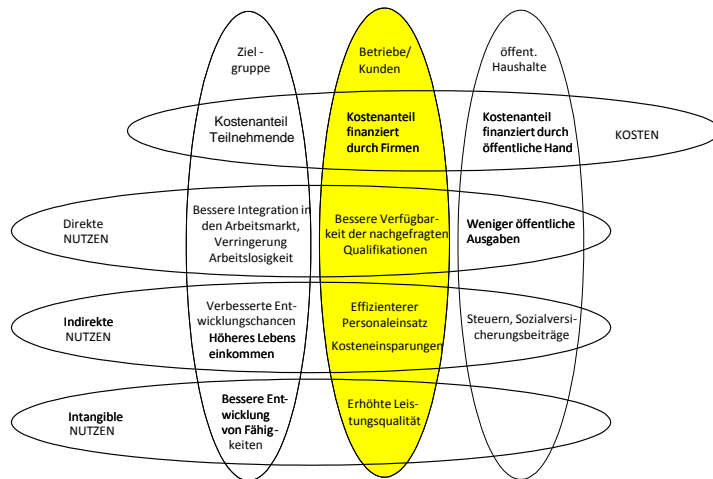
Ziel - gruppe

Betriebe/ Kunden

öffent. Haushalte

Kostenanteil Teilnehmende

Kostenanteil finanziert durch Firmen

Kostenanteil finanziert durch öffentliche Hand

KOSTEN

Direkte NUTZEN

Bessere Integration in den Arbeitsmarkt, Verringerung Arbeitslosigkeit

Bessere Verfügbarkeit der nachgefragten Qualifikationen

Weniger öffentliche Ausgaben

Indirekte NUTZEN

Verbesserte Entwicklungschancen

Höheres Lebenseinkommen

Effizienterer Personaleinsatz

Kosteneinsparungen

Steuern, Sozialversicherungsbeiträge

Intangible NUTZEN

Bessere Entwicklung von Fähigkeiten

Erhöhte Leistungsqualität